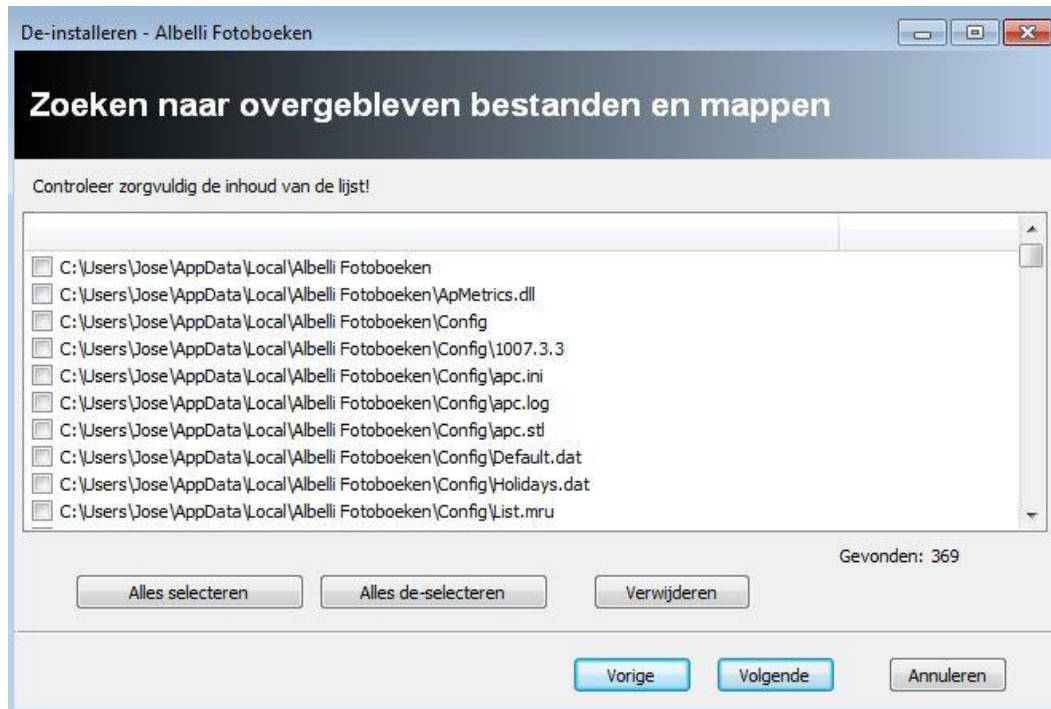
De-installeren - Albelli Fotoboeken

Zoeken naar overgebleven bestanden en mappen

Controleer zorgvuldig de inhoud van de lijst!

C:\Users\Jose\AppData\Local\Albelli Fotoboeken
C:\Users\Jose\AppData\Local\Albelli Fotoboeken\ApMetrics.dll
C:\Users\Jose\AppData\Local\Albelli Fotoboeken\Config
C:\Users\Jose\AppData\Local\Albelli Fotoboeken\Config\1007.3.3
C:\Users\Jose\AppData\Local\Albelli Fotoboeken\Config\apc.ini
C:\Users\Jose\AppData\Local\Albelli Fotoboeken\Config\apc.log
C:\Users\Jose\AppData\Local\Albelli Fotoboeken\Config\apc.stl
C:\Users\Jose\AppData\Local\Albelli Fotoboeken\Config\Default.dat
C:\Users\Jose\AppData\Local\Albelli Fotoboeken\Config\Holidays.dat
C:\Users\Jose\AppData\Local\Albelli Fotoboeken\Config\List.mru

Gevonden: 369

Alles selecteren
Alles de-selecteren
Verwijderen

Vorige
Volgende
Annuleren